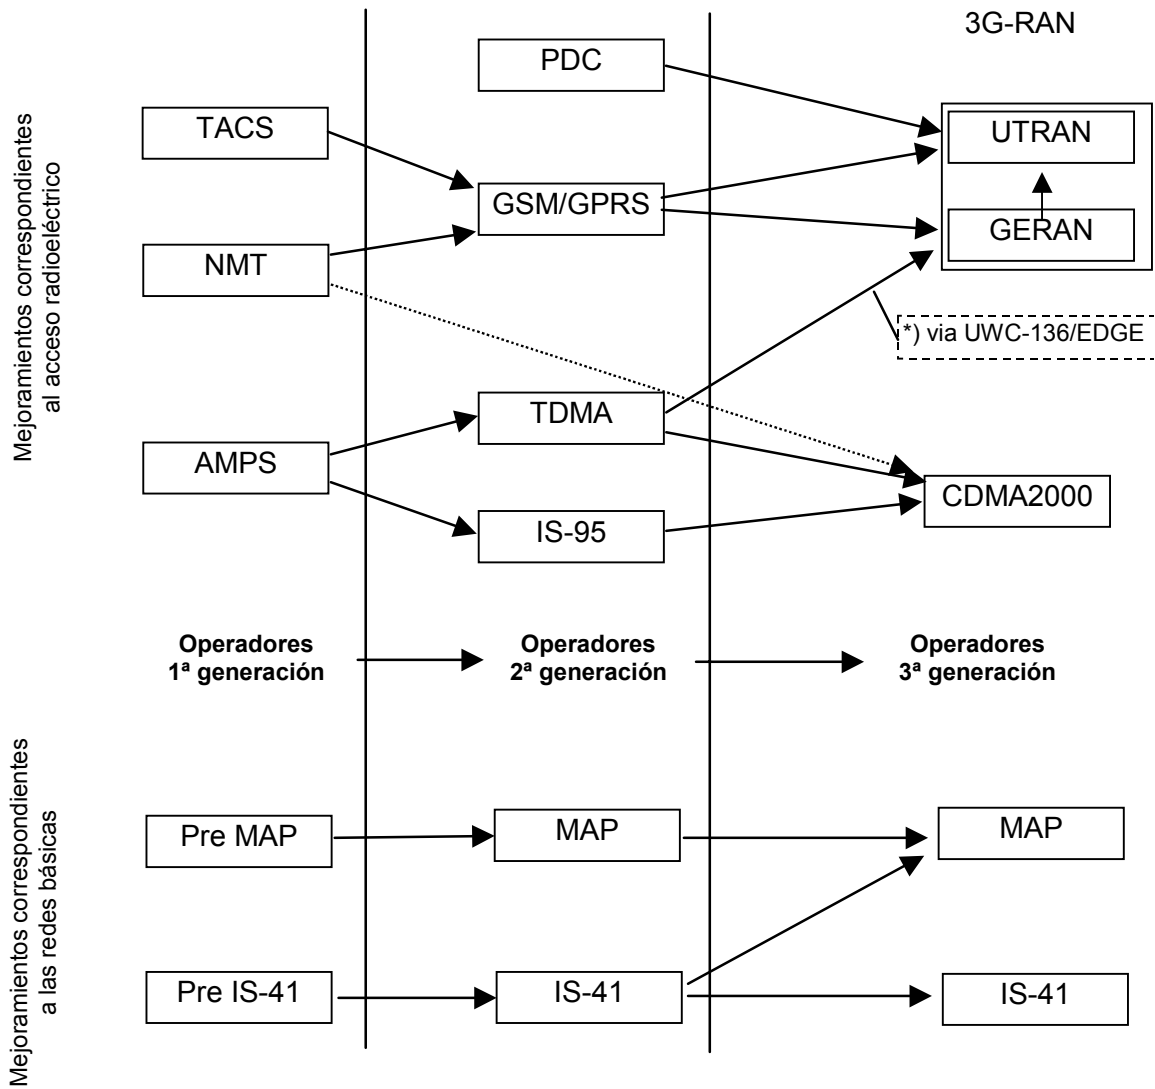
Mejoramientos correspondientes al acceso radioeléctrico

3G-RAN

PDC

TACS

UTRAN

GSM/GPRS

GERAN

NMT

*) via UWC-136/EDGE

TDMA

AMPS

CDMA2000

IS-95

Operadores 1ª generación

Operadores 2ª generación

Operadores 3ª generación

Mejoramientos correspondientes a las redes básicas

Pre MAP

MAP

MAP

Pre IS-41

IS-41

IS-41